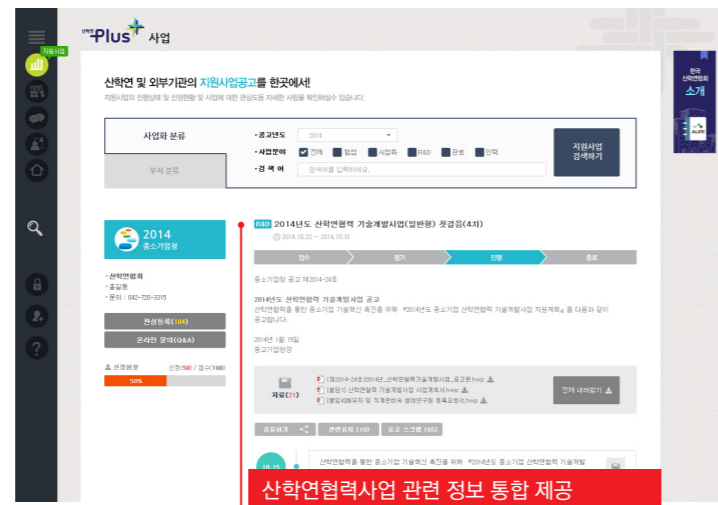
지원사업

산학연 Plus 사업

산학연 및 외부기관의 지원사업공고를 한곳에서!

지원사업의 진행상태 및 선정현황 및 사업에 대한 관심도를 자세한 사항을 확인하실수 있습니다.

사업화 분류

부처 분류

• 공고년도 2014

• 사업분야 전체 협업 사업화 R&D 판로 인력

• 검 색 어 검색어를 입력하세요.

지원사업 검색하기

한국 산학연협회 소개

2014 중소기업청

• 산학연협회
• 홍길동
• 문의 : 042-720-3315

관심등록(104)

온라인 문의(Q&A)

현재현황 선정(50) / 접수(100)

50%

R&D 2014년도 산학연협력 기술개발사업(일반형) 첫걸음(4차)

2014.10.22 ~ 2014.10.31

접수 평가 진행 종료

중소기업청 공고 제2014-24호

2014년도 산학연협력 기술개발사업 공고

산학연협력을 통한 중소기업 기술혁신 촉진을 위해 『2014년도 중소기업 산학연협력 기술개발사업 지원계획』을 다음과 같이 공고합니다.

2014년 1월 19일
중소기업청장

자료(21)

[제2014-24호]2014년_산학연협력기술개발사업_공고문.hwp
[붙임1] 산학연협력 기술개발사업 사업계획서.hwp
[붙임2]참여연구원 및 직계존비속 참여연구원 등록요령서.hwp

전체 내려받기

공유하기 관련공지 (10) 공고 스크랩 (85)

10.15

산학연협력을 통한 중소기업 기술혁신 촉진을 위해 『2014년도 중소기업 산학연협력 기술개발

산학연협력사업 관련 정보 통합 제공